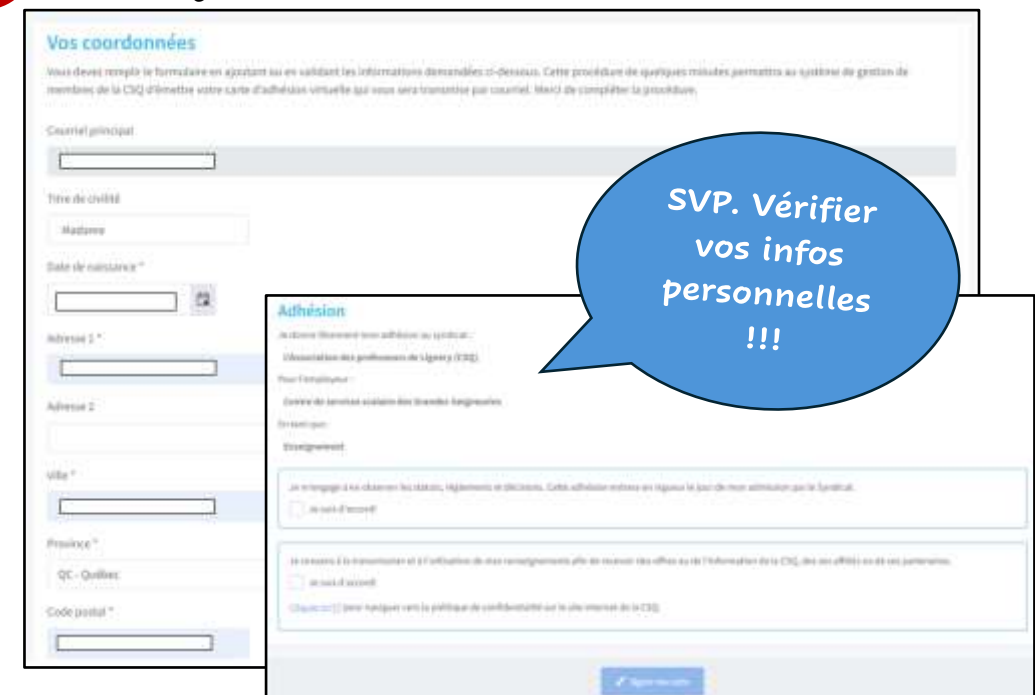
Vos coordonnées

Vous devez remplir le formulaire en ajoutant ou en validant les informations demandées ci-dessous. Cette procédure de quelques minutes permettra au système de gestion de membres de la CSQ d'émettre votre carte d'adhésion virtuelle qui vous sera transmise par courriel. Merci de compléter la procédure.

Courriel principal

Titre de civilité

Madame

Date de naissance *

Adresse 1 *

Adresse 2

Ville *

Province *

QC - Québec

Code postal *

SVP. Vérifier vos infos personnelles !!!

Adhésion

Je donne librement mon adhésion au syndicat :

L'Association des professeurs de Lignery (CSQ)

Pour l'employeur :

Centre de services scolaire des Grandes-Seigneuries

En tant que :

Enseignement

Je m'engage à en observer les statuts, règlements et décisions. Cette adhésion entrera en vigueur le jour de mon admission par le Syndicat.

Je suis d'accord

Je consens à la transmission et à l'utilisation de mes renseignements afin de recevoir des offres ou de l'information de la CSQ, des ses affiliés ou de ses partenaires.

Je suis d'accord

Cliquez ici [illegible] pour naviguer vers la politique de confidentialité sur le site internet de la CSQ.

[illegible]